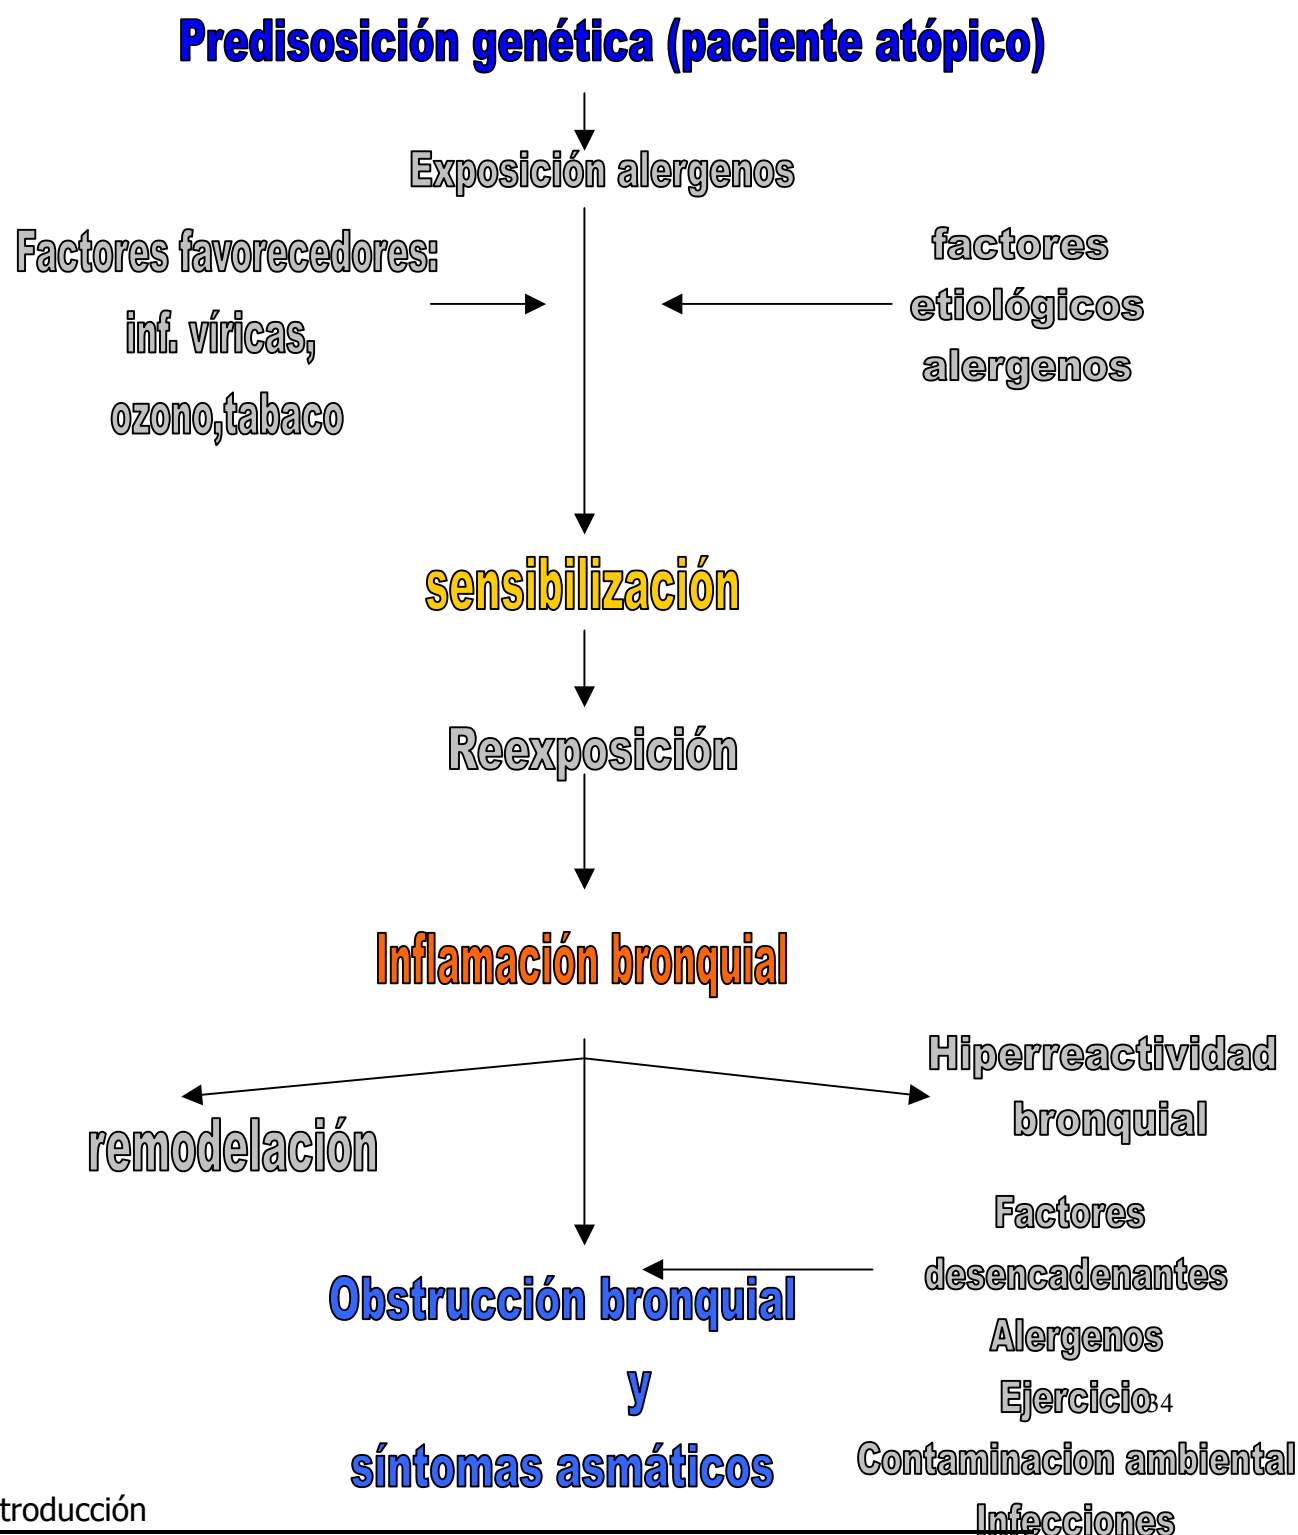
Predisosición genética (paciente atópico)

Exposición alergenos

Factores favorecedores:
inf. víricas,
ozono,tabaco

factores
etiológicos
alergenos

sensibilización

Reexposición

Inflamación bronquial

remodelación

Hiperreactividad
bronquial

Factores
desencadenantes
Alergenos
Ejercicio
Contaminacion ambiental
Infecciones

34

Obstrucción bronquial
y
síntomas asmáticos

troducción